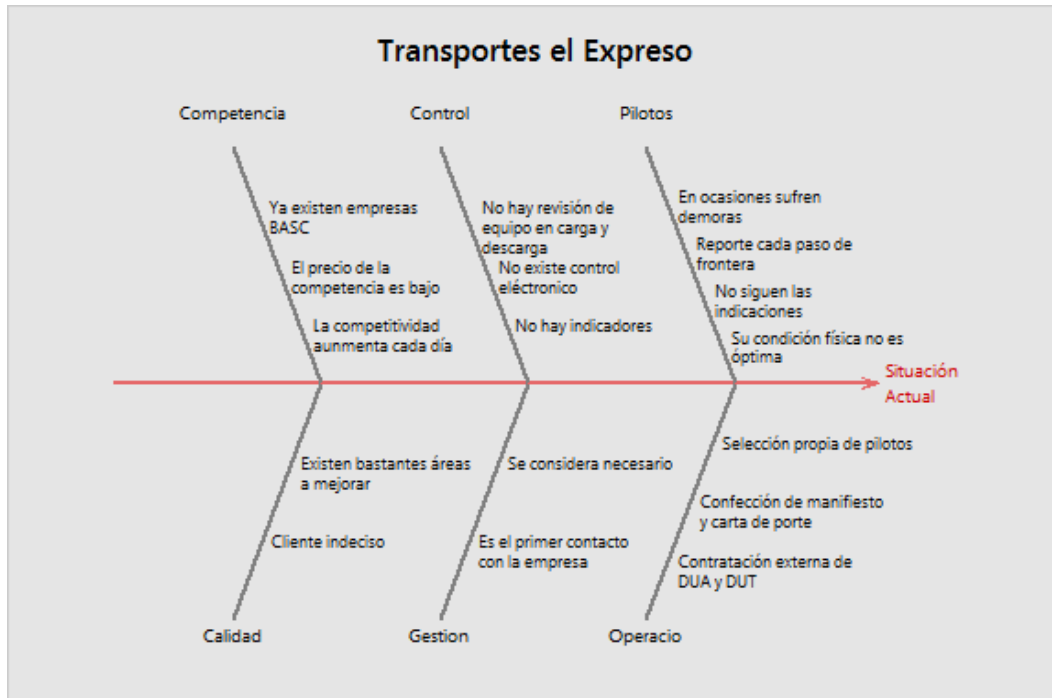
Transportes el Expreso

Competencia

Ya existen empresas BASC

El precio de la competencia es bajo

La competitividad aunmenta cada día

Control

No hay revisión de equipo en carga y descarga

No existe control eléctronico

No hay indicadores

Pilotos

En ocasiones sufren demoras

Reporte cada paso de frontera

No siguen las indicaciones

Su condición física no es óptima

Situación Actual

Existen bastantes áreas a mejorar

Cliente indeciso

Calidad

Se considera necesario

Es el primer contacto con la empresa

Gestion

Selección propia de pilotos

Confección de manifiesto y carta de porte

Contratación externa de DUA y DUT

Operacio